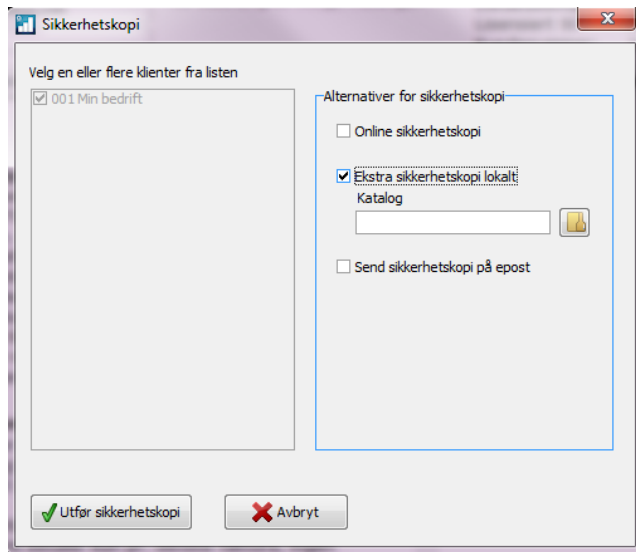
Sikkerhetskopi

Velg en eller flere klienter fra listen

001 Min bedrift

Alternativer for sikkerhetskopi

Online sikkerhetskopi

Ekstra sikkerhetskopi lokalt

Katalog

Send sikkerhetskopi på epost

Utfør sikkerhetskopi

Avbryt